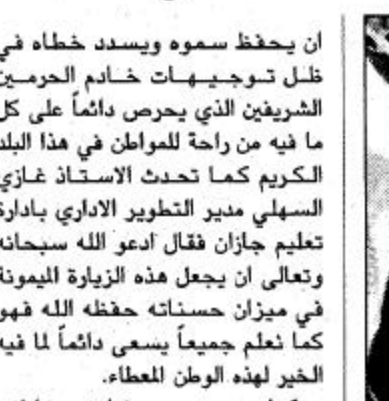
ان يحفظ سموه ويسدد خطاه في ظل توجيهات خادم الحرمين الشريفين الذي يحرص دائماً على كل ما فيه من راحة للمواطن في هذا البلد الكريم كما تحدث الاستاذ غازي السهلي مدير التطوير الاداري بادارة تعليم جازان فقال ادعو الله سبحانه وتعالى ان يجعل هذه الزيارة الميمونة في ميزان حسناته حفظه الله فهو كما نعلم جميعاً يسعى دائماً لما فيه الخير لهذه الوطن المعطاء.